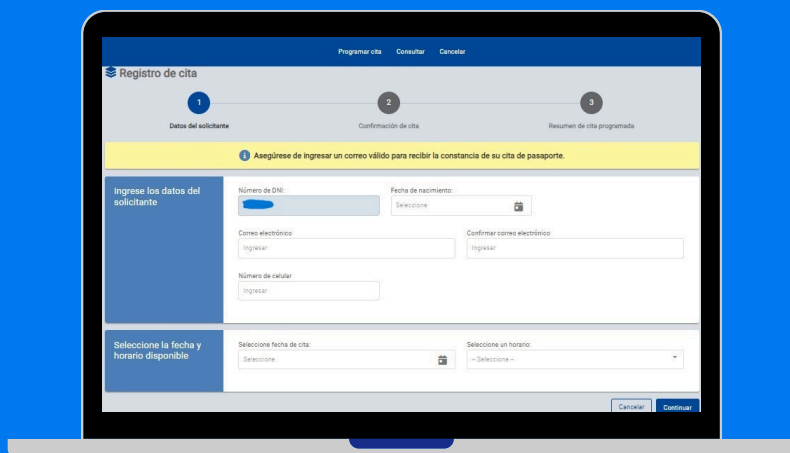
Programar cita Consultar Cancelar

Registro de cita

1 Datos del solicitante

2 Confirmación de cita

3 Resumen de cita programada

Asegúrese de ingresar un correo válido para recibir la constancia de su cita de pasaporte.

Ingrese los datos del solicitante

Número de DNI:

Fecha de nacimiento:
Seleccione

Correo electrónico:
Ingresar

Confirmar correo electrónico:
Ingresar

Número de celular
Ingresar

Seleccione la fecha y horario disponible

Seleccione fecha de cita:
Seleccione

Seleccione un horario:
-- Seleccione --

Cancelar Continuar